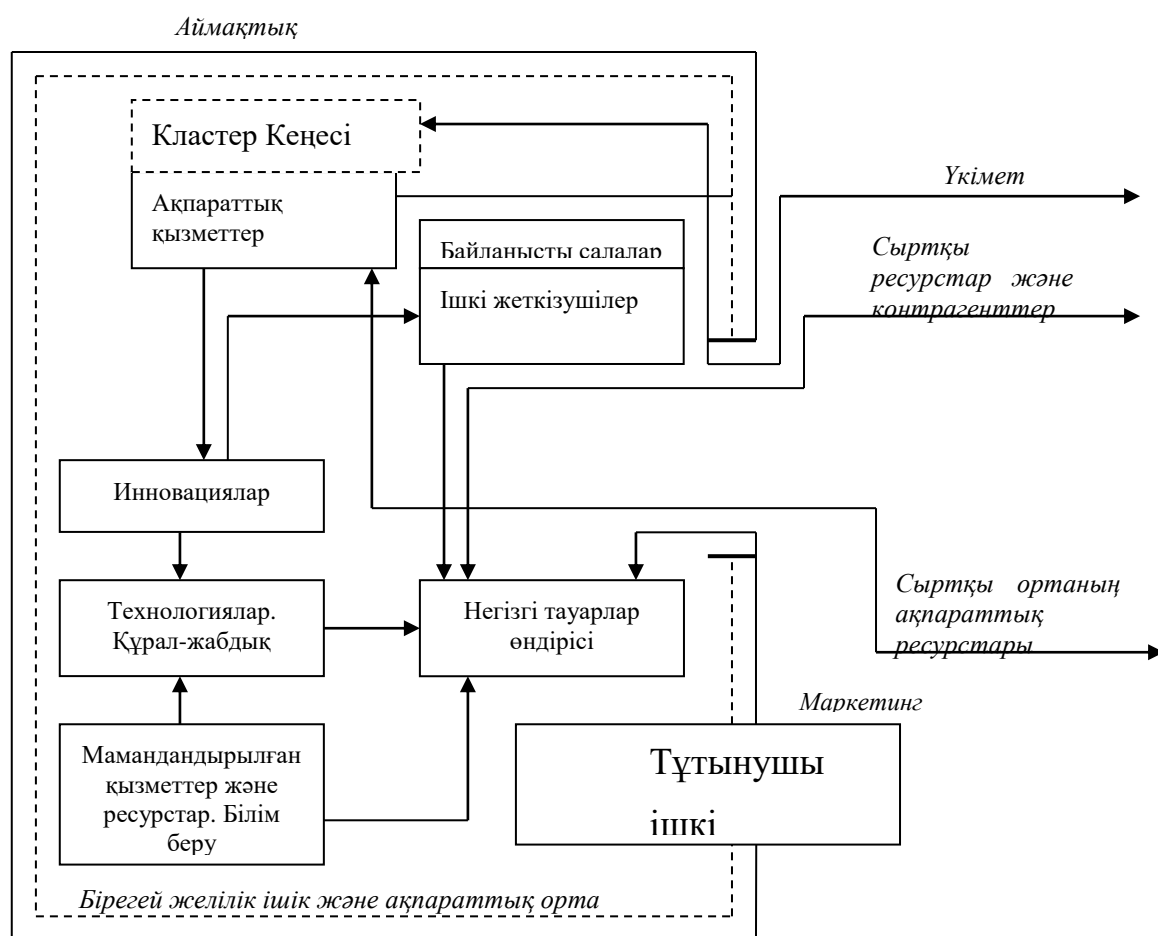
Аймақтық

Кластер Кеңесі

Ақпараттық қызметтер

Үкімет

Байланысты салалар

Сыртқы ресурстар және контрагенттер

Ішкі жеткізушілер

Инновациялар

Технологиялар. Құрал-жабдық

Негізгі тауарлар өндірісі

Сыртқы ортаның ақпараттық ресурстары

Маркетинг

Мамандандырылған қызметтер және ресурстар. Білім беру

Тұтынушы ішкі

Бірегей желілік ішік және ақпараттық орта